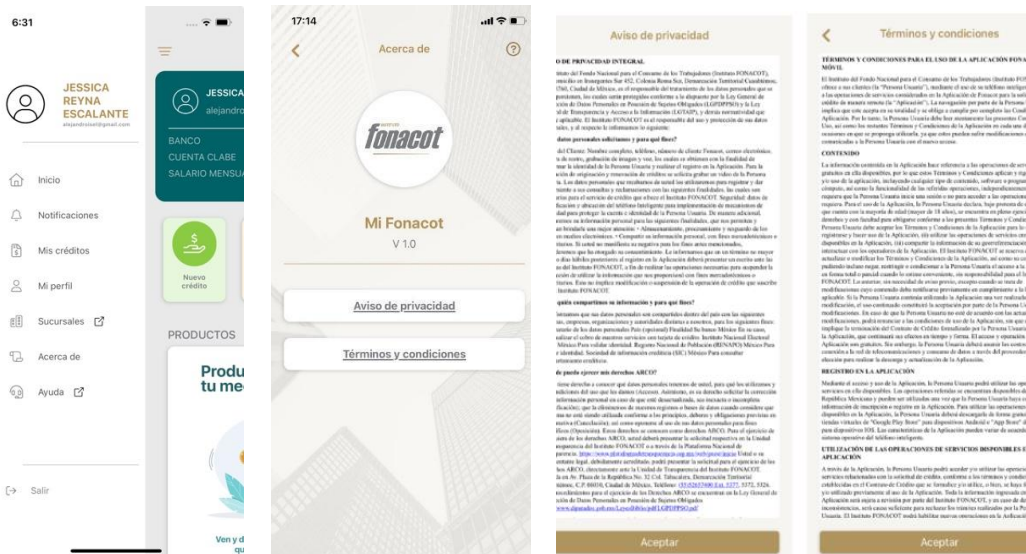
6:31

JESSICA REYNA ESCALANTE
alejandrosei@gmail.com

Inicio
Notificaciones
Mis créditos
Mi perfil
Sucursales
Acerca de
Ayuda

Salir

JESSICA
alejandro

BANCO
CUENTA CLABE
SALARIO MENSUA

Nuevo crédito

PRODUCTOS

Produ
tu me

Ven y d
qu

17:14

Acerca de

fonacot

Mi Fonacot
V 1.0

Aviso de privacidad

Términos y condiciones

Aviso de privacidad

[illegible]

Aceptar

Términos y condiciones

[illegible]

Aceptar